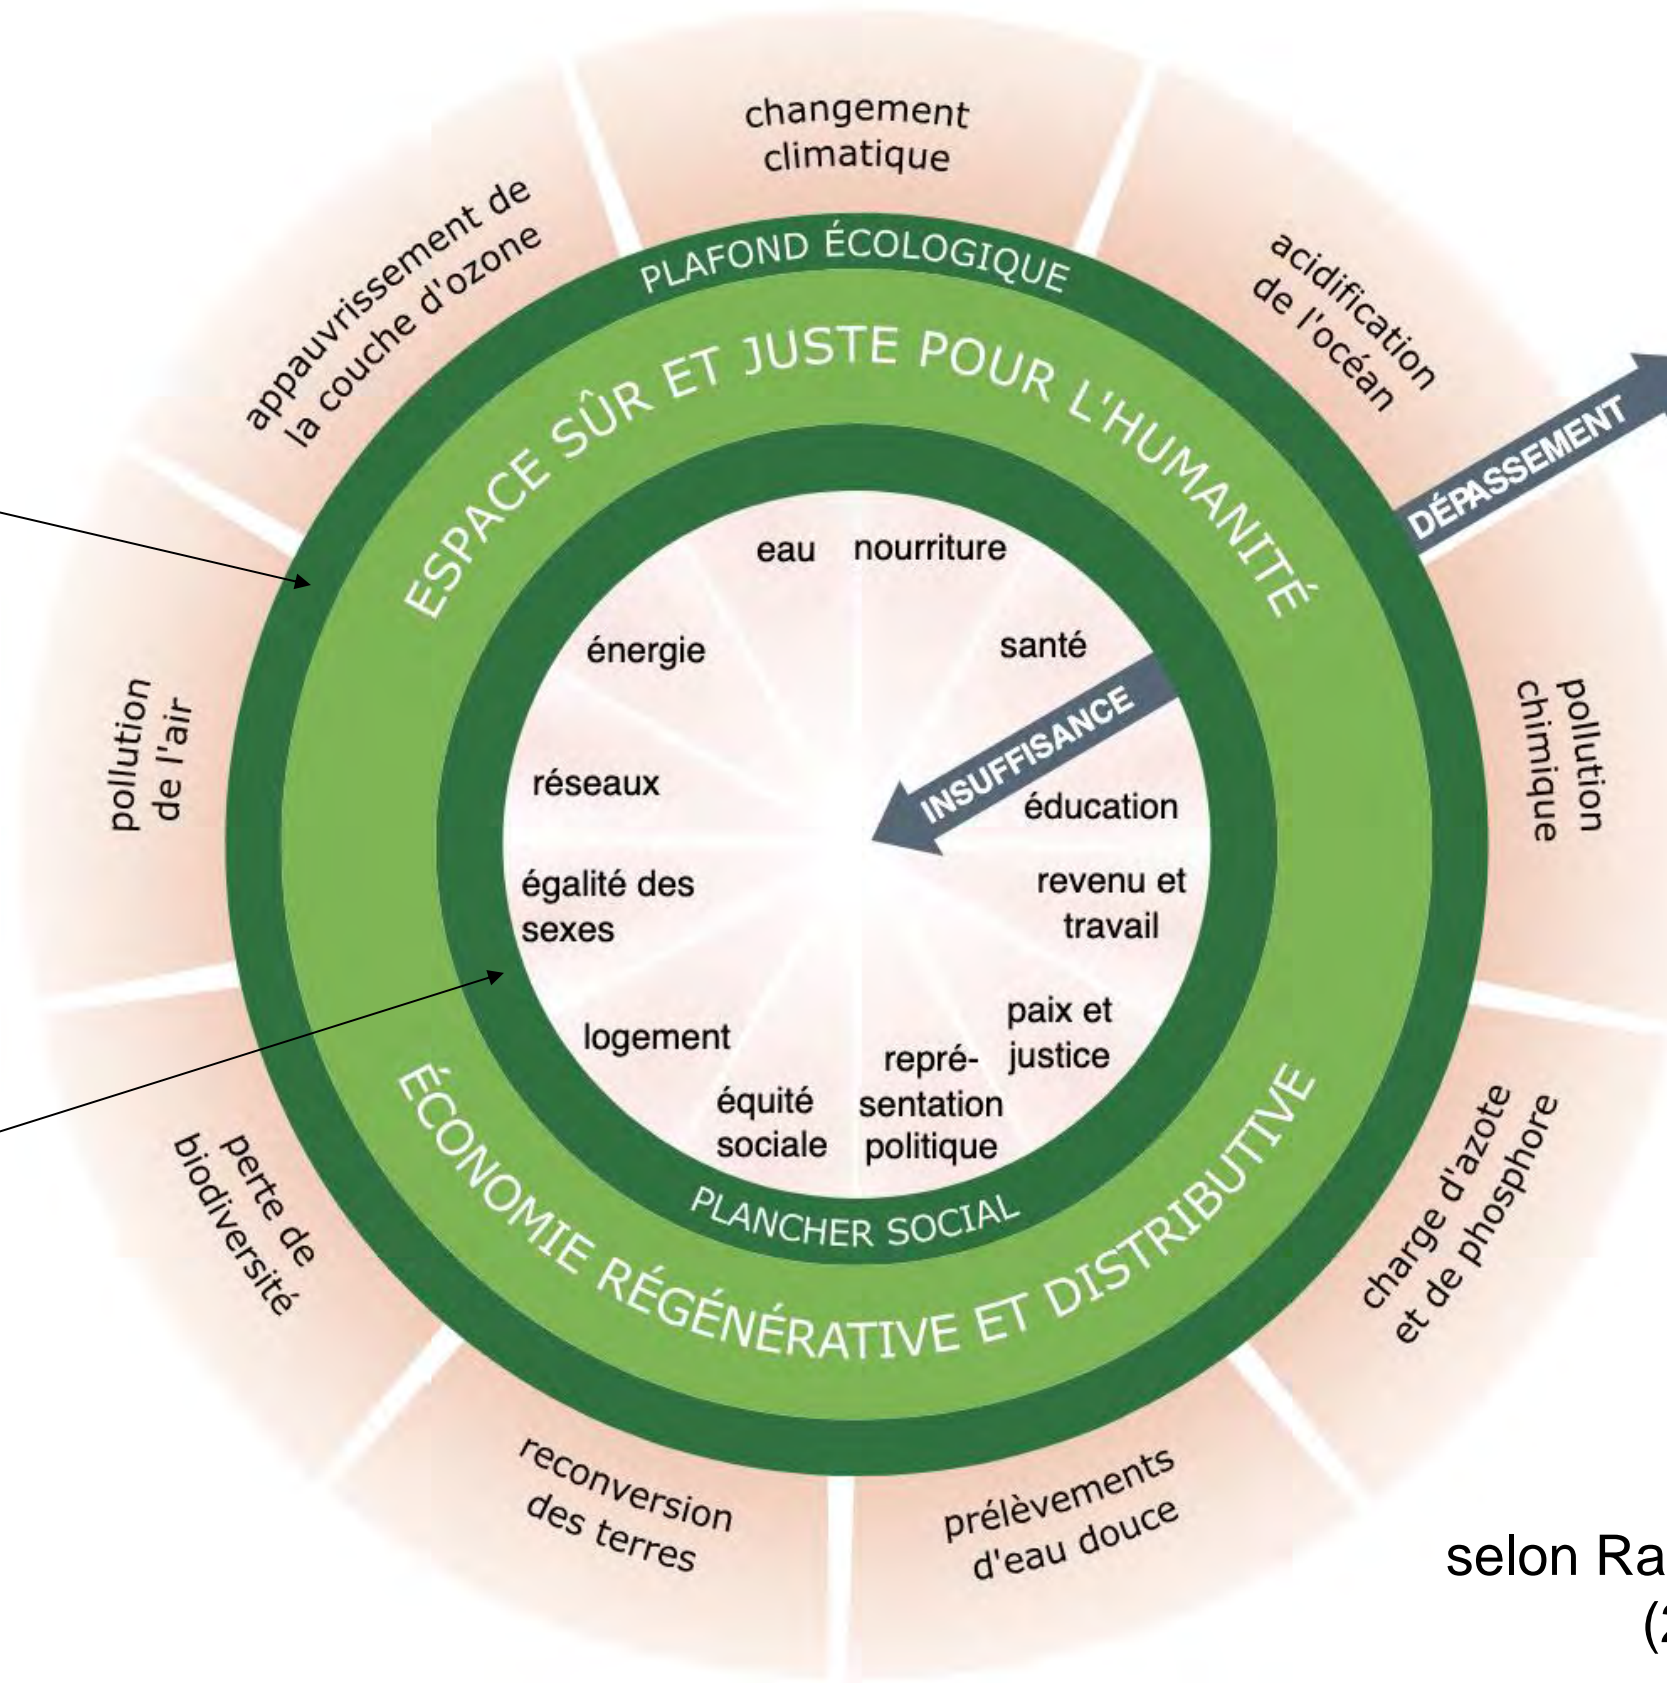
changement climatique

acidification de l'océan

DÉPASSEMENT

pollution chimique

charge d'azote et de phosphore

prélèvements d'eau douce

reconversion des terres

perte de biodiversité

pollution de l'air

appauvrissement de la couche d'ozone

PLAFOND ÉCOLOGIQUE

ESPACE SÛR ET JUSTE POUR L'HUMANITÉ

eau

nourriture

santé

INSUFFISANCE

éducation

revenu et travail

paix et justice

repré-sentation politique

équité sociale

logement

égalité des sexes

réseaux

énergie

PLANCHER SOCIAL

ÉCONOMIE RÉGÉNÉRATIVE ET DISTRIBUTIVE

selon Ra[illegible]
([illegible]